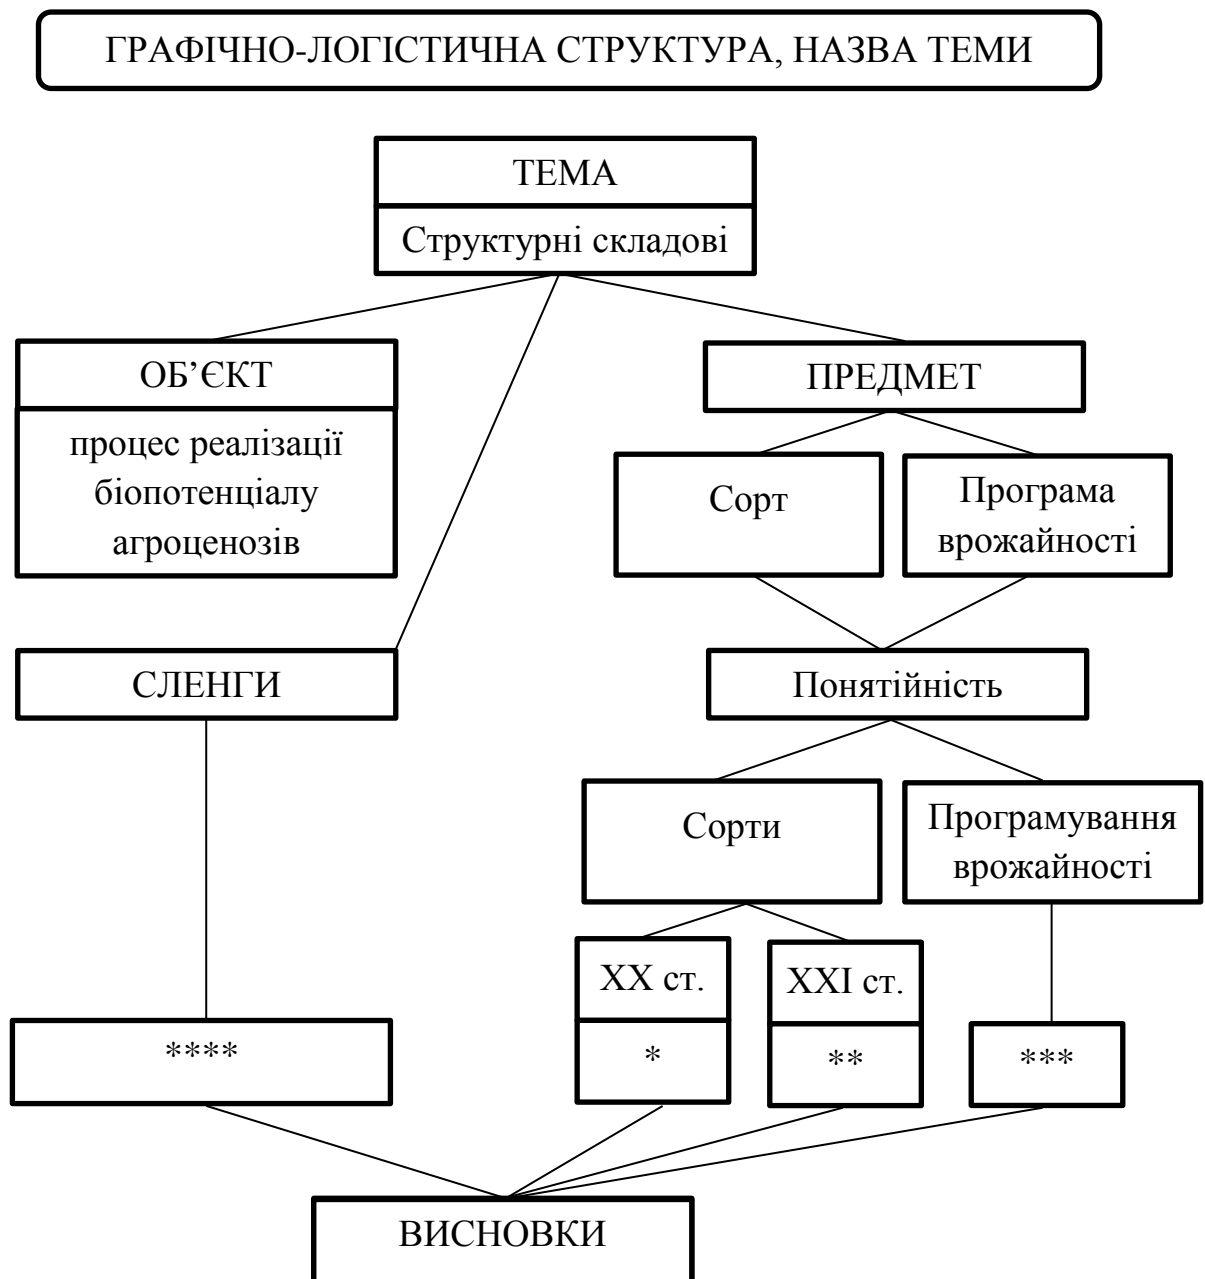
ГРАФІЧНО-ЛОГІСТИЧНА СТРУКТУРА, НАЗВА ТЕМИ

ТЕМА
Структурні складові

ОБ'ЄКТ
процес реалізації біопотенціалу агроценозів

ПРЕДМЕТ

Сорт

Програма врожайності

СЛЕНГИ

Понятійність

Сорти

Програмування врожайності

ХХ ст.
*

ХХІ ст.
**

***

****

ВИСНОВКИ